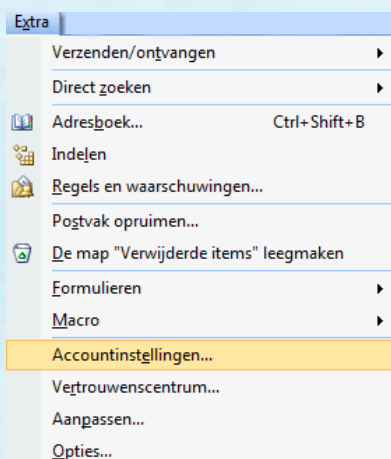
Extra

Verzenden/ontvangen

Direct zoeken

Adresboek... Ctrl+Shift+B

Indelen

Regels en waarschuwingen...

Postvak opruimen...

De map "Verwijderde items" leegmaken

Formulieren

Macro

Accountinstellingen...

Vertrouwenscentrum...

Aanpassen...

Opties...